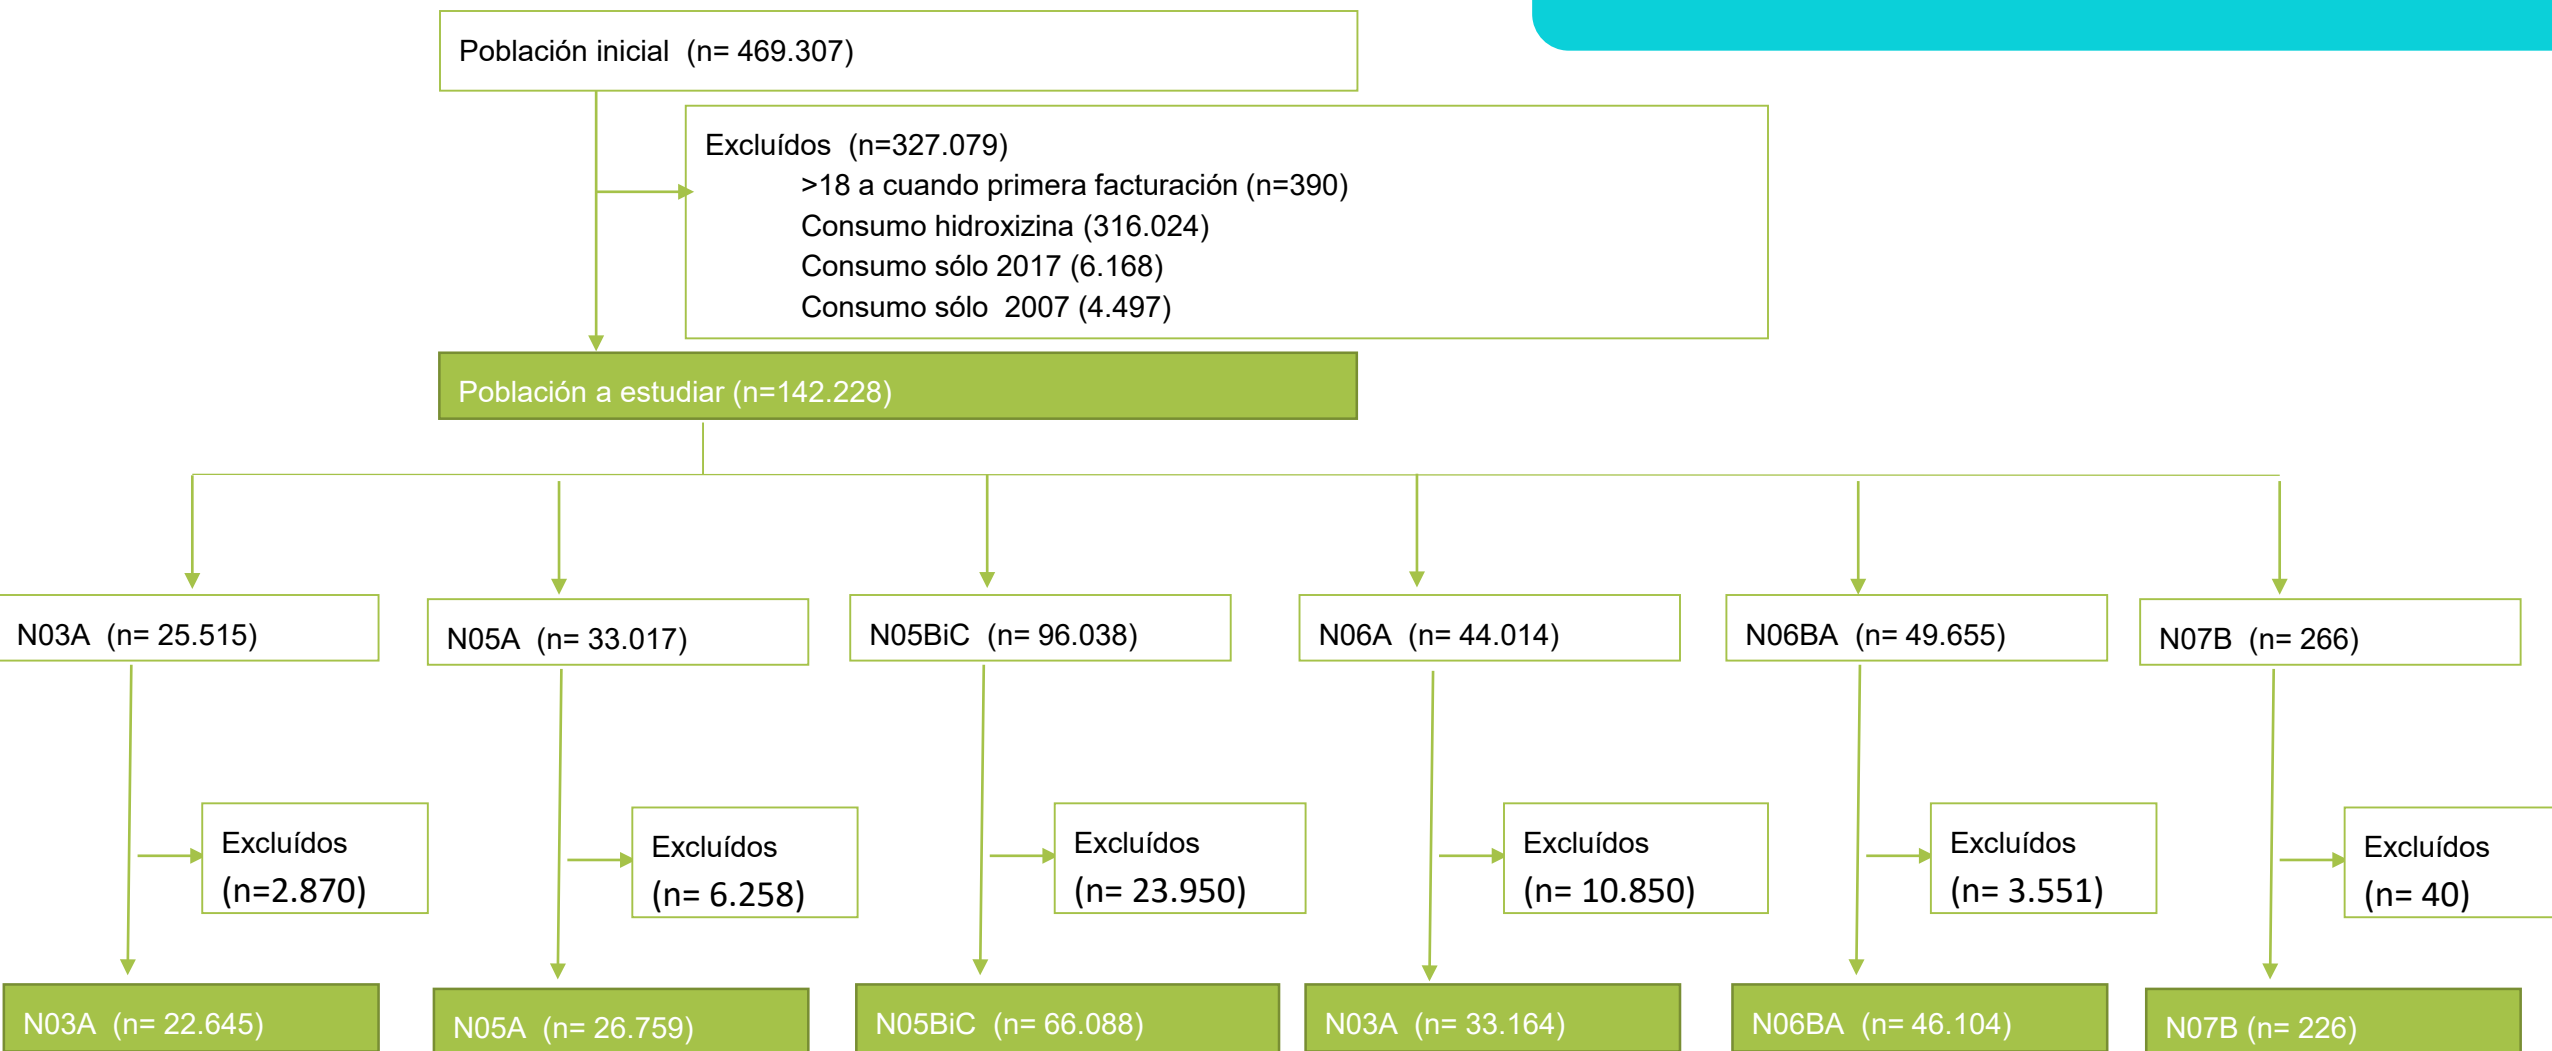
Población inicial (n= 469.307)

Excluídos (n=327.079)
>18 a cuando primera facturación (n=390)
Consumo hidroxizina (316.024)
Consumo sólo 2017 (6.168)
Consumo sólo 2007 (4.497)

Población a estudiar (n=142.228)

N03A (n= 25.515)

N05A (n= 33.017)

N05BiC (n= 96.038)

N06A (n= 44.014)

N06BA (n= 49.655)

N07B (n= 266)

Excluídos (n=2.870)

Excluídos (n= 6.258)

Excluídos (n= 23.950)

Excluídos (n= 10.850)

Excluídos (n= 3.551)

Excluídos (n= 40)

N03A (n= 22.645)

N05A (n= 26.759)

N05BiC (n= 66.088)

N03A (n= 33.164)

N06BA (n= 46.104)

N07B (n= 226)